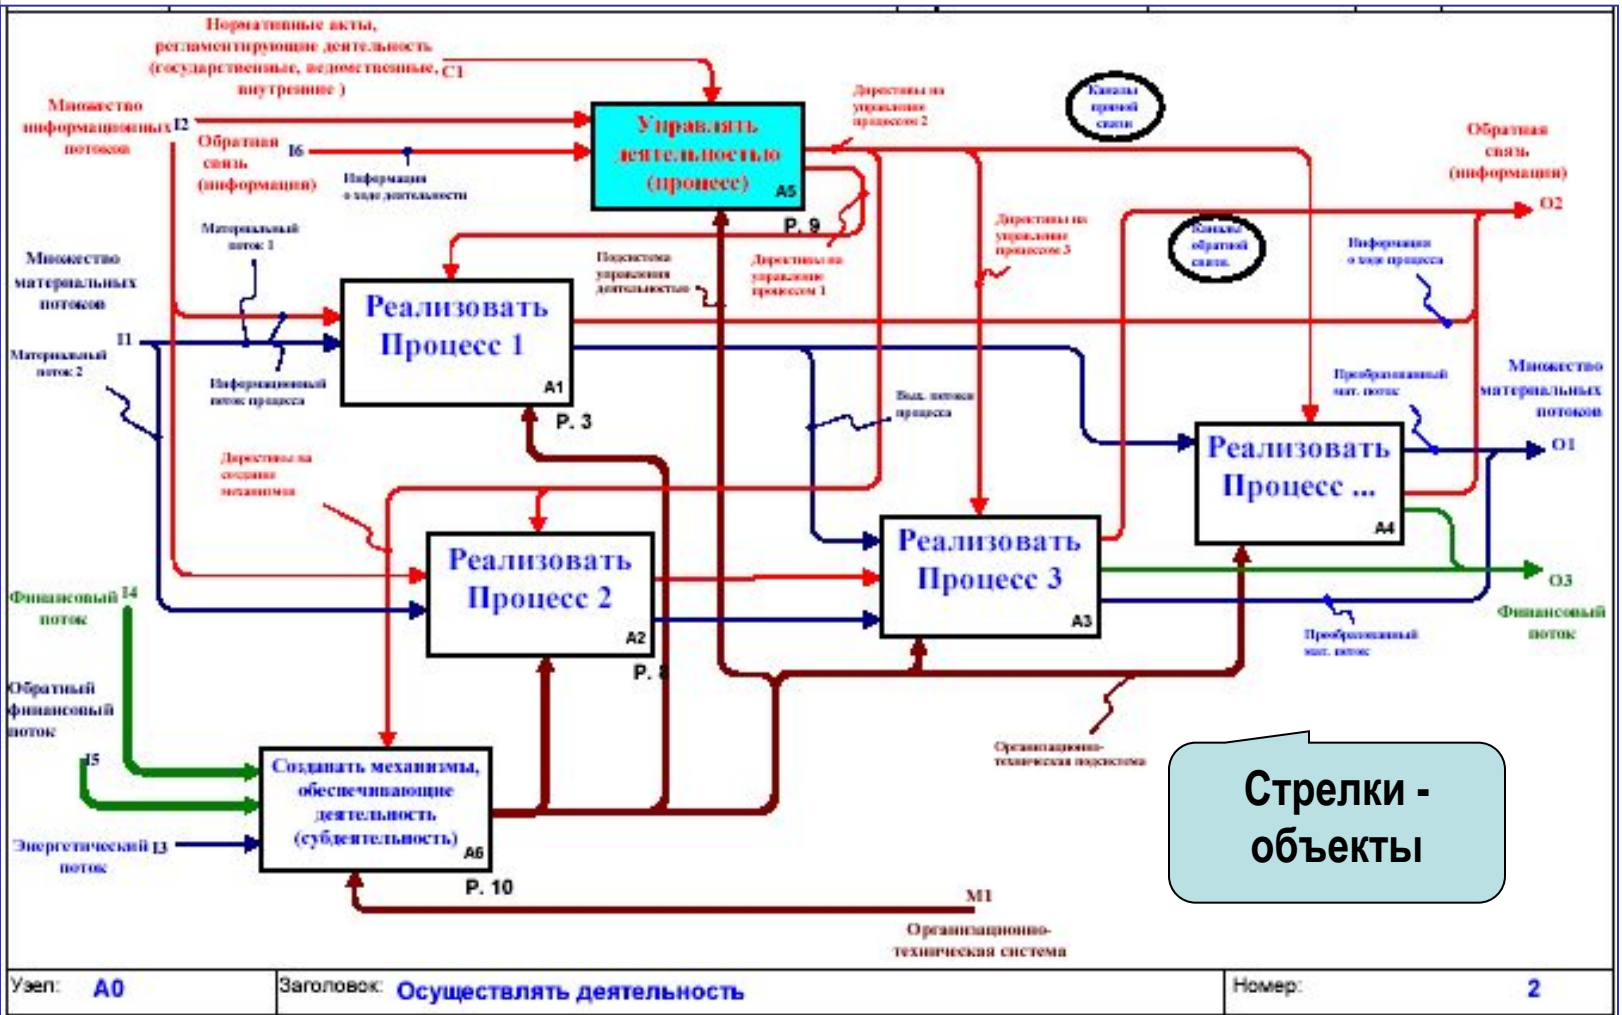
Нормативные акты, регламентирующие деятельность (государственные, ведомственные, внутренние ) C1

Множество информационных потоков I2

Обратная связь (информация) I6

Информация о ходе деятельности

Управлять деятельностью (процесс) A5

P. 9

Директивы на управление процессом 2

Каналы прямой связи

Обратная связь (информация)

O2

Каналы обратной связи

Информация о ходе процесса

Директивы на управление процессом 3

Подсистема управления деятельностью

Директивы на управление процессом 1

Материальный поток 1

Множество материальных потоков

I1

Материальный поток 2

Реализовать Процесс 1 A1

P. 3

Информационный поток процесса

Вых. потоки процесса

Преобразованный мат. поток

Множество материальных потоков

Реализовать Процесс ... A4

O1

Директивы на создание механизмов

Реализовать Процесс 2 A2

P. 8

Реализовать Процесс 3 A3

O3

Финансовый поток

Финансовый I4 поток

Преобразованный мат. поток

Обратный финансовый поток

I5

Создавать механизмы, обеспечивающие деятельность (субдеятельность) A6

Организационно-техническая подсистема

Энергетический I3 поток

P. 10

M1

Организационно-техническая система

Стрелки - объекты

Узел: A0 | Заголовок: Осуществлять деятельность | Номер: 2